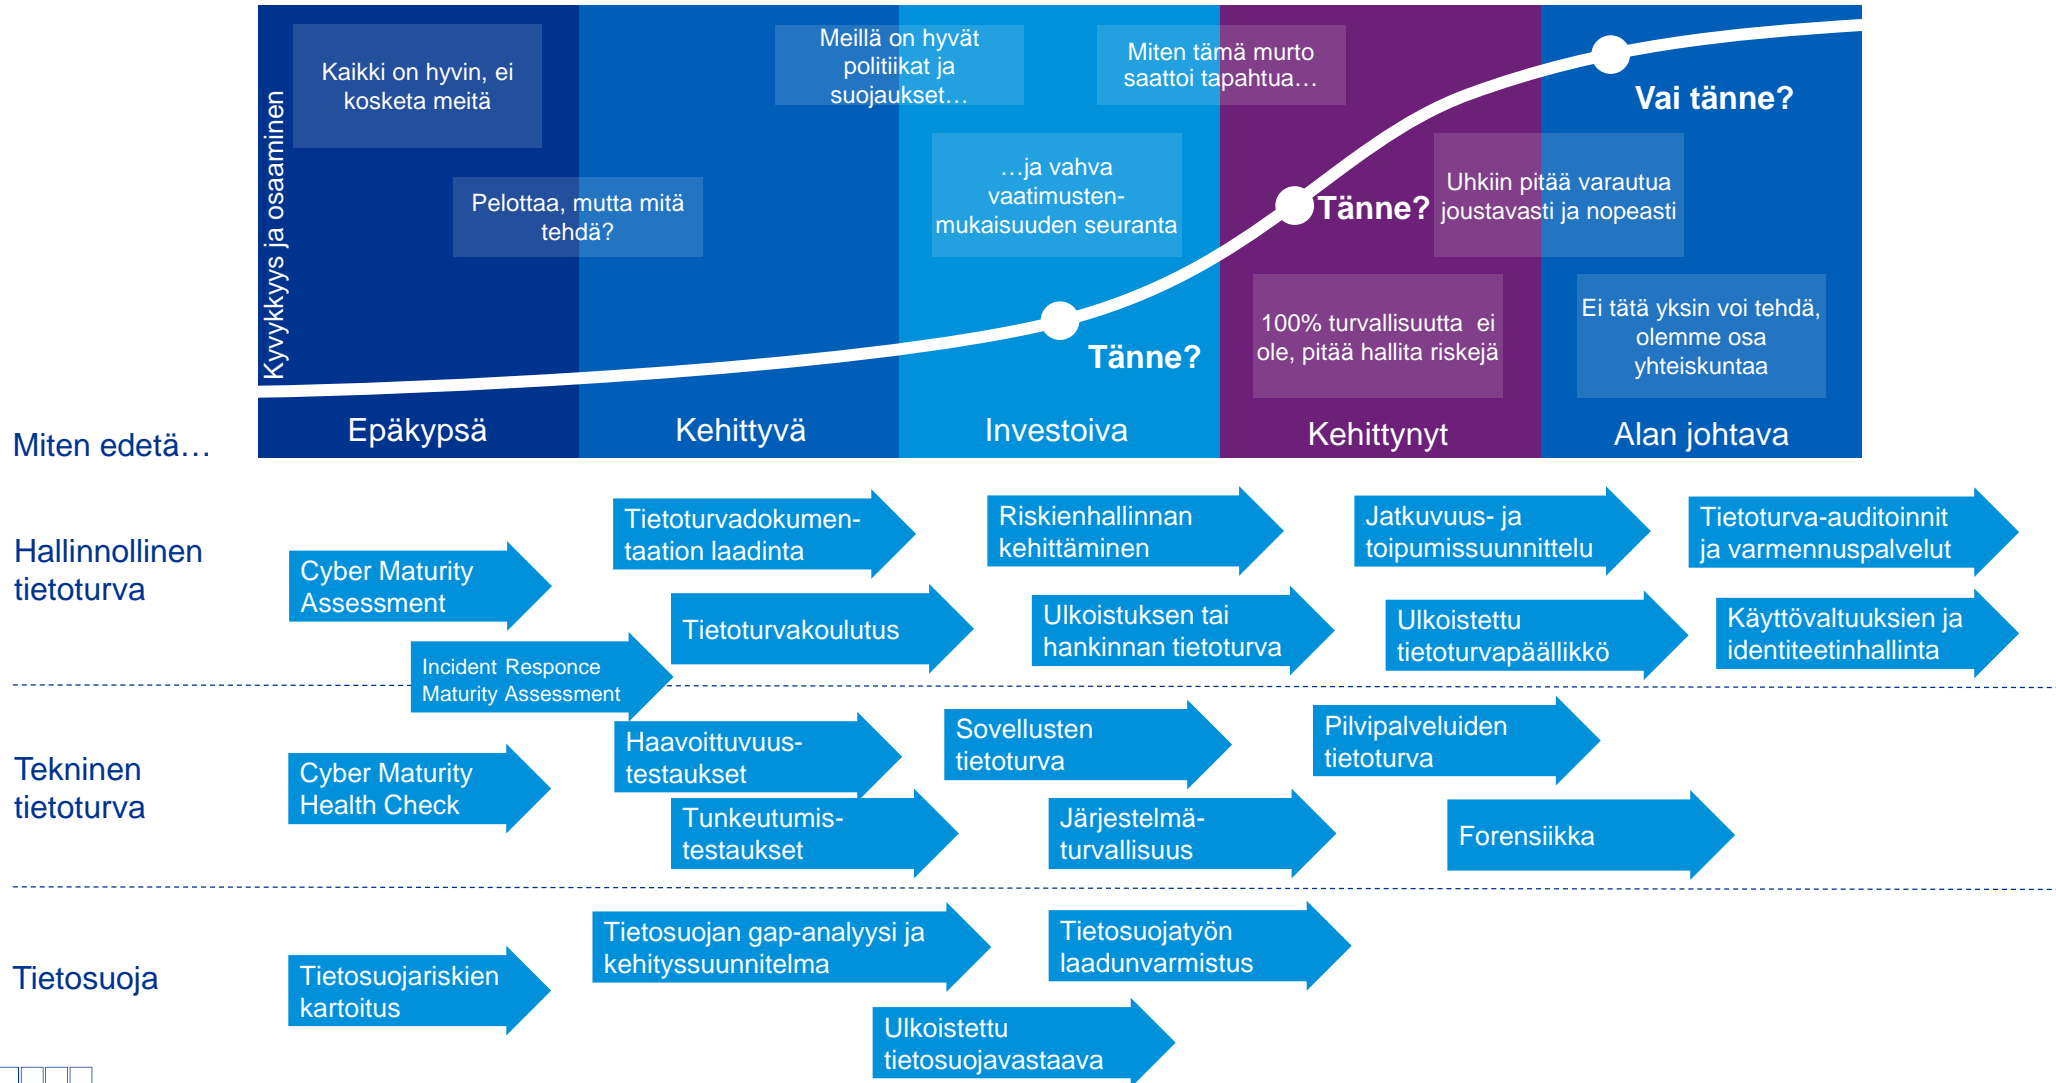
Kyvykkyys ja osaaminen

Kaikki on hyvin, ei kosketa meitä

Pelottaa, mutta mitä tehdä?

Meillä on hyvät politiikat ja suojaukset…

…ja vahva vaatimustenmukaisuuden seuranta

Miten tämä murto saattoi tapahtua…

Tänne?

Tänne?

Vai tänne?

Uhkiin pitää varautua joustavasti ja nopeasti

100% turvallisuutta ei ole, pitää hallita riskejä

Ei tätä yksin voi tehdä, olemme osa yhteiskuntaa

Epäkypsä | Kehittyvä | Investoiva | Kehittynyt | Alan johtava

Miten edetä…

Hallinnollinen tietoturva

Cyber Maturity Assessment

Incident Responce Maturity Assessment

Tietoturvadokumentaation laadinta

Tietoturvakoulutus

Riskienhallinnan kehittäminen

Ulkoistuksen tai hankinnan tietoturva

Jatkuvuus- ja toipumissuunnittelu

Ulkoistettu tietoturvapäällikkö

Tietoturva-auditoinnit ja varmennuspalvelut

Käyttövaltuuksien ja identiteetinhallinta

Tekninen tietoturva

Cyber Maturity Health Check

Haavoittuvuus-testaukset

Tunkeutumis-testaukset

Sovellusten tietoturva

Järjestelmä-turvallisuus

Pilvipalveluiden tietoturva

Forensiikka

Tietosuoja

Tietosuojariskien kartoitus

Tietosuojan gap-analyysi ja kehityssuunnitelma

Ulkoistettu tietosuojavastaava

Tietosuojatyön laadunvarmistus